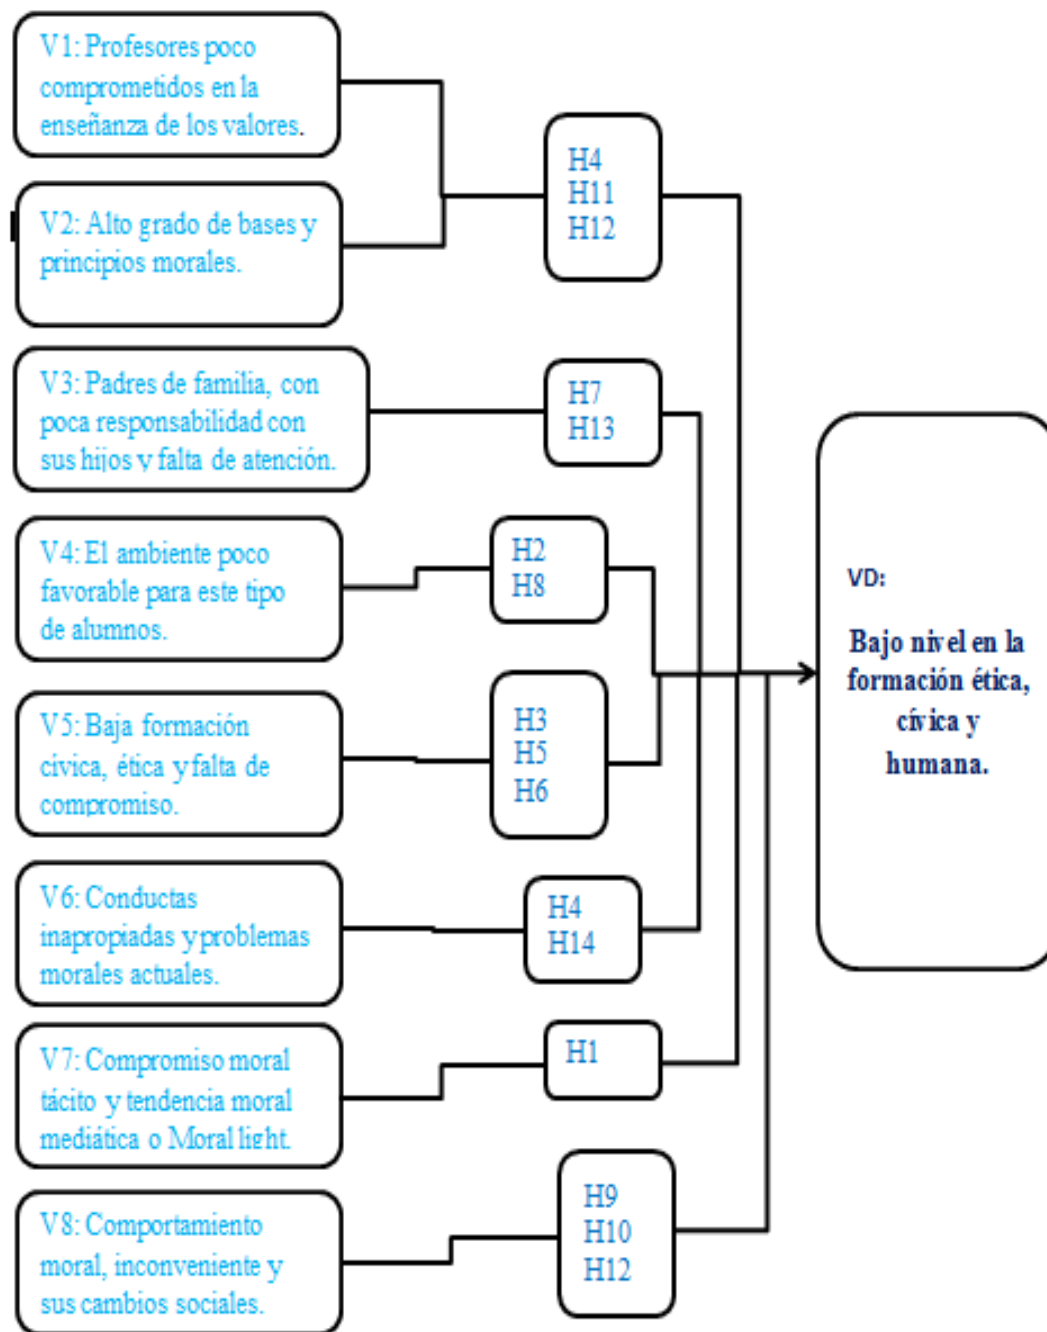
V1: Profesores poco comprometidos en la enseñanza de los valores.

V2: Alto grado de bases y principios morales.

H4
H11
H12

V3: Padres de familia, con poca responsabilidad con sus hijos y falta de atención.

H7
H13

V4: El ambiente poco favorable para este tipo de alumnos.

H2
H8

V5: Baja formación cívica, ética y falta de compromiso.

H3
H5
H6

V6: Conductas inapropiadas y problemas morales actuales.

H4
H14

V7: Compromiso moral tácito y tendencia moral mediática o Moral light.

H1

V8: Comportamiento moral, inconveniente y sus cambios sociales.

H9
H10
H12

VD:

Bajo nivel en la formación ética, cívica y humana.